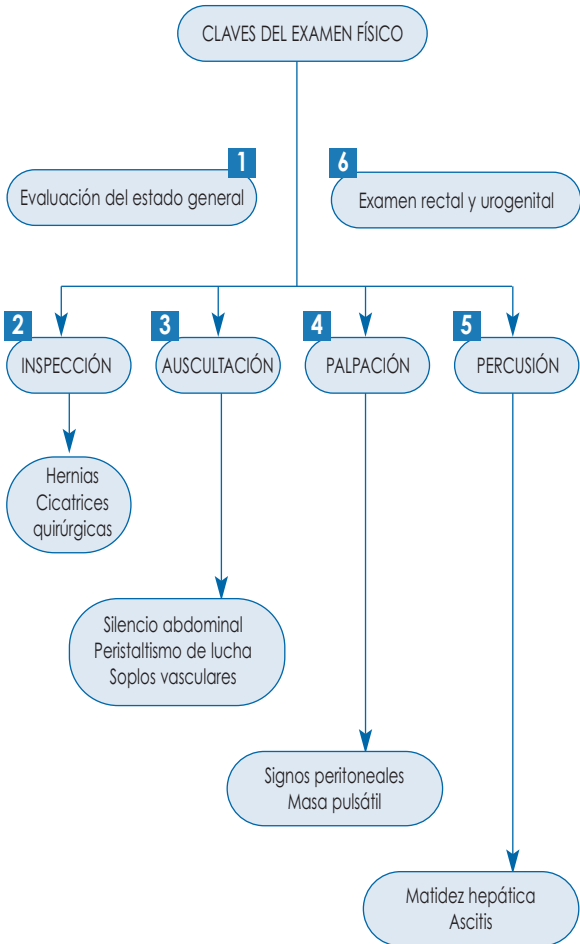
CLAVES DEL EXAMEN FÍSICO

1
Evaluación del estado general

6
Examen rectal y urogenital

2
INSPECCIÓN

3
AUSCULTACIÓN

4
PALPACIÓN

5
PERCUSIÓN

Hernias
Cicatrices quirúrgicas

Silencio abdominal
Peristaltismo de lucha
Soplos vasculares

Signos peritoneales
Masa pulsátil

Matidez hepática
Ascitis